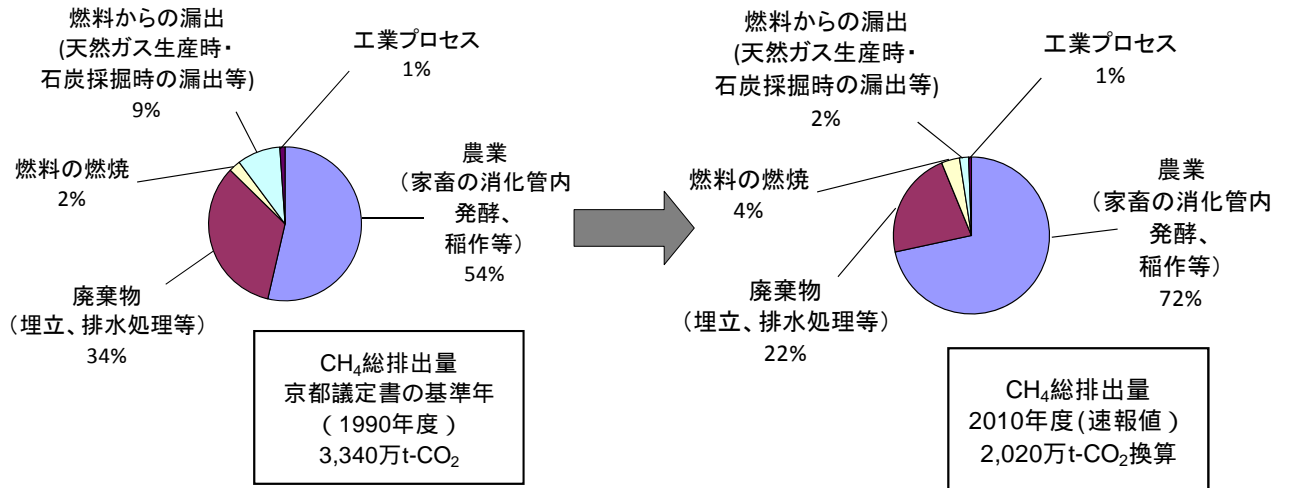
燃料からの漏出
(天然ガス生産時・
石炭採掘時の漏出等)
9%

工業プロセス
1%

燃料の燃焼
2%

農業
（家畜の消化管内
発酵、
稲作等）
54%

廃棄物
（埋立、排水処理等）
34%

$CH_4$総排出量
京都議定書の基準年
（1990年度）
3,340万t-$CO_2$

燃料からの漏出
(天然ガス生産時・
石炭採掘時の漏出等)
2%

工業プロセス
1%

燃料の燃焼
4%

農業
（家畜の消化管内
発酵、
稲作等）
72%

廃棄物
（埋立、排水処理等）
22%

$CH_4$総排出量
2010年度(速報値)
2,020万t-$CO_2$換算